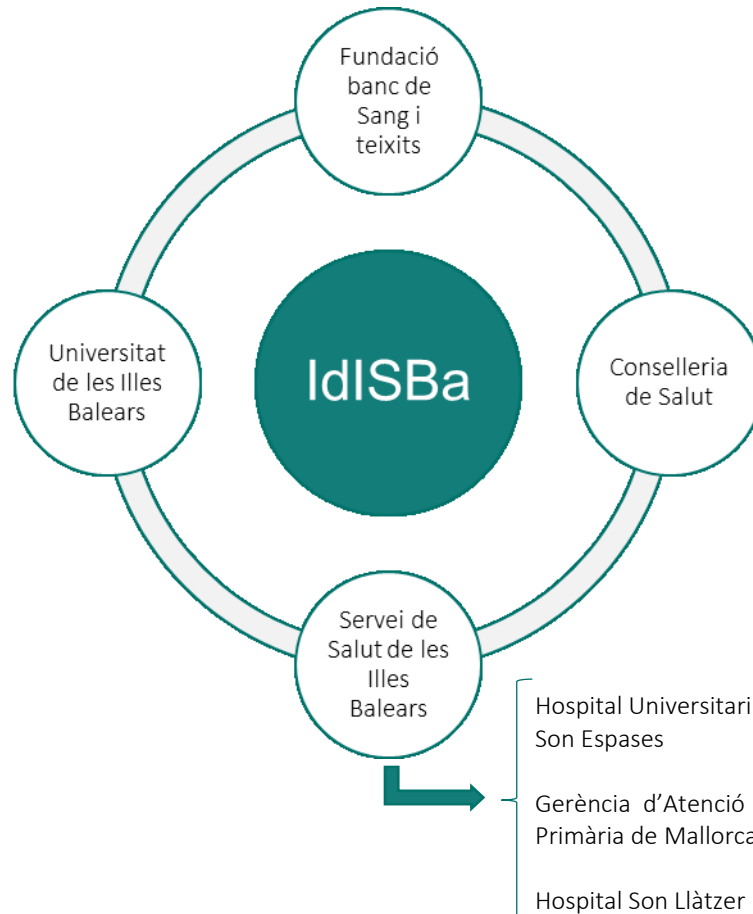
Fundació banc de Sang i teixits

Universitat de les Illes Balears

IdISBa

Conselleria de Salut

Servei de Salut de les Illes Balears

Hospital Universitari Son Espases

Gerència d'Atenció Primària de Mallorca

Hospital Son Llàtzer